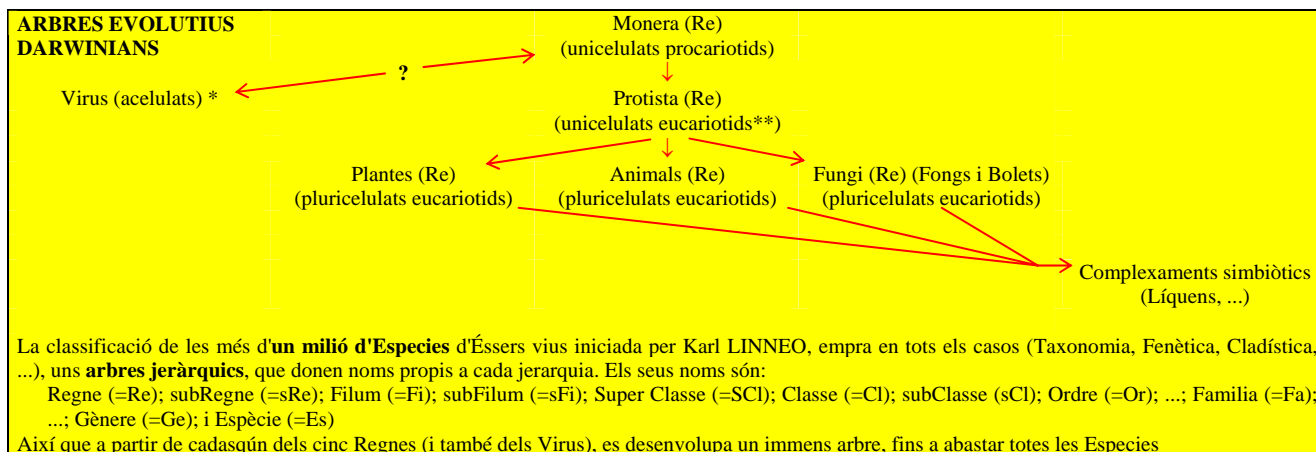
ARBRES EVOLUTIUS DARWINIANS

Monera (Re)
(unicelulats procariotids)

?

Virus (acelulats) *

Protista (Re)
(unicelulats eucariotids**)

Plantes (Re)
(pluricelulats eucariotids)

Animals (Re)
(pluricelulats eucariotids)

Fungi (Re) (Fongs i Bolets)
(pluricelulats eucariotids)

Complexaments simbiòtics
(Líquens, ...)

La classificació de les més d'**un milió d'Especies** d'Éssers vius iniciada per Karl LINNEO, empra en tots els casos (Taxonomia, Fenètica, Cladística, ...), uns **arbres jeràrquics**, que donen noms propis a cada jerarquia. Els seus noms són:
Regne (=Re); subRegne (=sRe); Filum (=Fi); subFilum (=sFi); Super Classe (=SCl); Classe (=Cl); subClasse (sCl); Ordre (=Or); ...; Familia (=Fa); ...; Gènere (=Ge); i Espècie (=Es)

Així que a partir de cadasqún dels cinc Regnes (i també dels Virus), es desenvolupa un immens arbre, fins a abastar totes les Especies